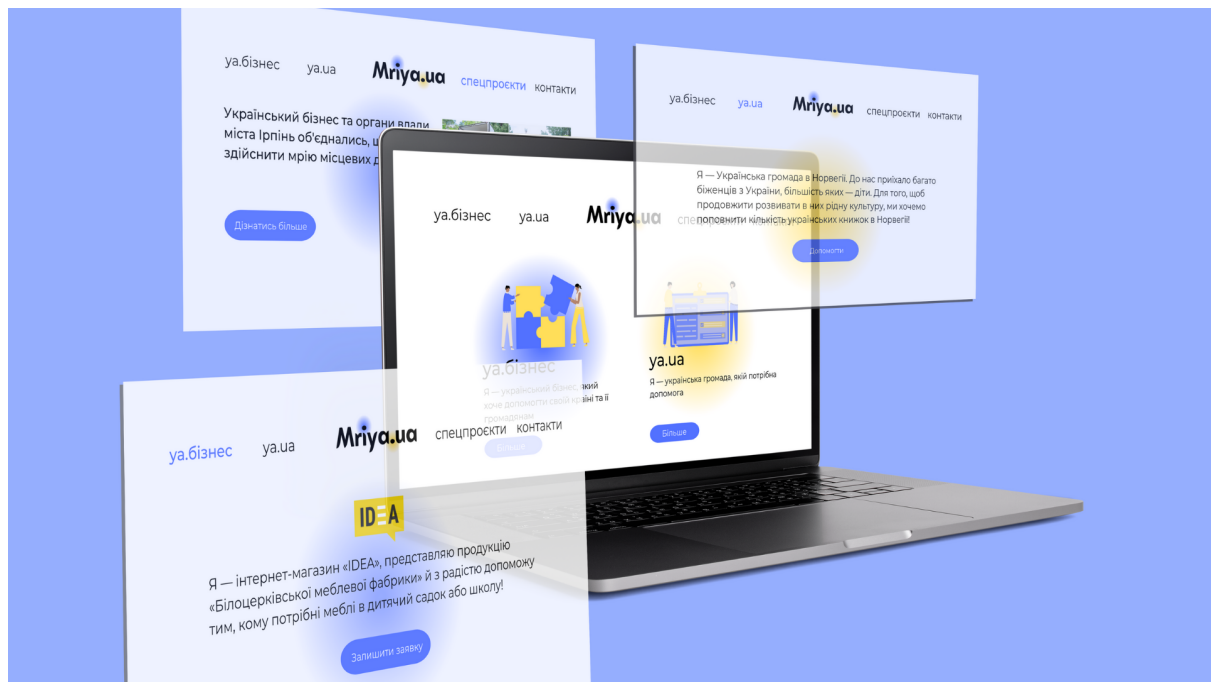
ya.бізнес ya.ua Mriya.ua спецпроєкти контакти

Український бізнес та органи влади міста Ірпінь об'єднались, щ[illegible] здійснити мрію місцевих д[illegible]

Дізнатись більше

ya.бізнес ya.ua Mriya.ua спецпроєкти контакти

Я — Українська громада в Норвегії. До нас приїхало багато біженців з України, більшість яких — діти. Для того, щоб продовжити розвивати в них рідну культуру, ми хочемо поповнити кількість українських книжок в Норвегії!

Допомогти

ya.бізнес ya.ua Mriya.ua спецпроєкти

ya.бізнес
Я — український бізнес, який хоче допомогти своїй країні та її громадянам

Більше

ya.ua
Я — українська громада, якій потрібна допомога

Більше

ya.бізнес ya.ua Mriya.ua спецпроєкти контакти

IDEA

Я — інтернет-магазин «IDEA», представляю продукцію «Білоцерківської меблевої фабрики» й з радістю допоможу тим, кому потрібні меблі в дитячий садок або школу!

Залишити заявку